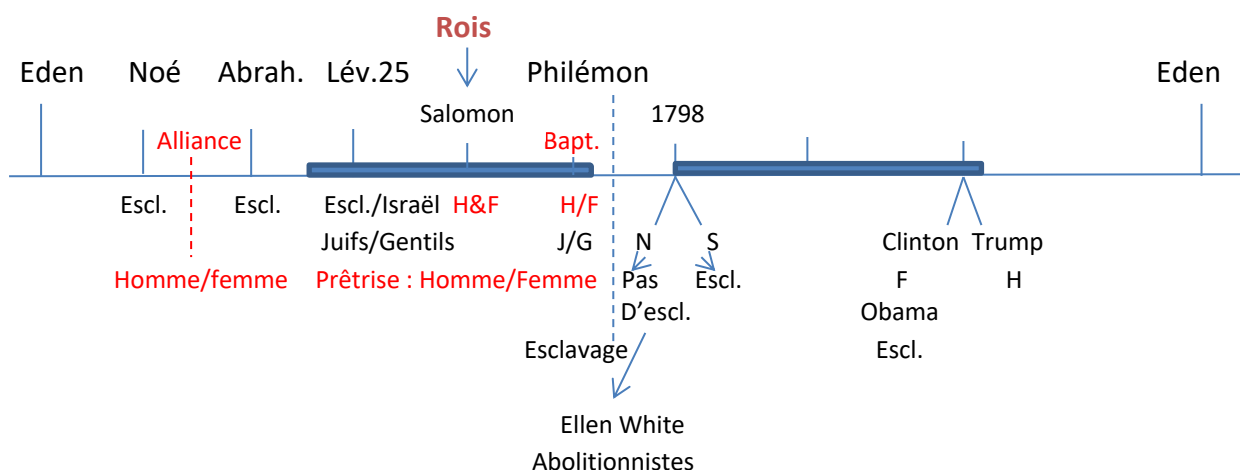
Rois

Eden Noé Abrah. Lév.25 Philémon Eden

Salomon 1798

Alliance Bapt.

Escl. Escl. Escl./Israël H&F H/F

Juifs/Gentils J/G N S Clinton Trump

Homme/femme Prêtrise : Homme/Femme Pas D'escl. Escl. F H

Obama

Esclavage Escl.

Ellen White

Abolitionnistes